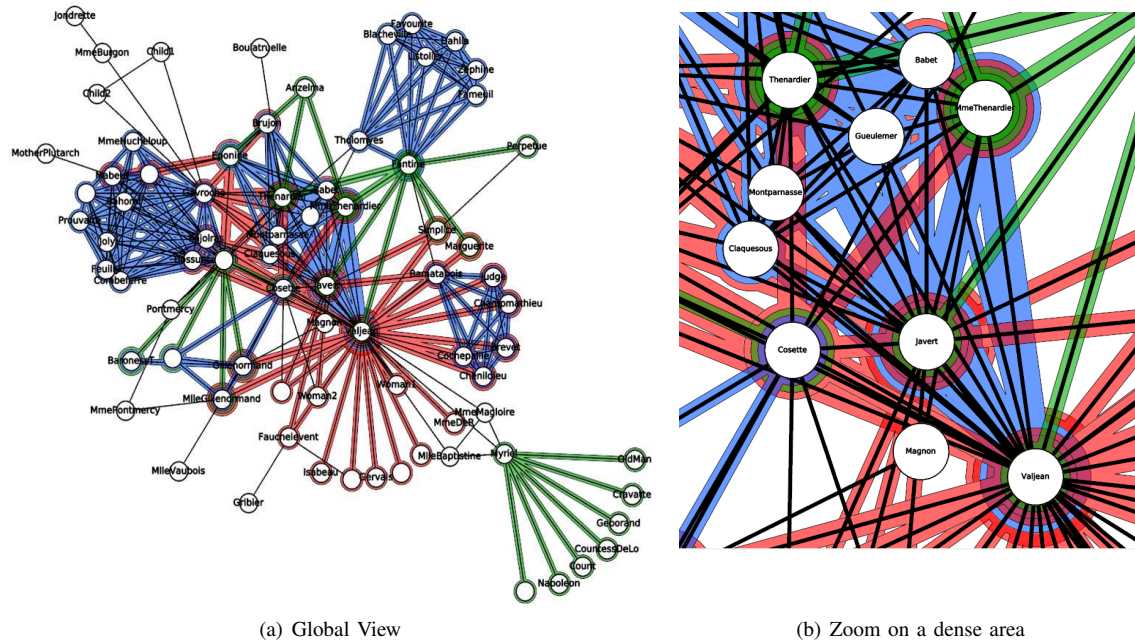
Jondrette
MmeBurgon
Child1
Boulatruelle
Child2
Anzelma
Favourite
Blacheville
Dahlia
Listolier
Zephine
Fameuil
Brujon
MmeHucheloup
Tholomyes
MotherPlutarch
Eponine
Fantine
Perpetue
Babet
Gavroche
Thenardier
Babet
MmeThenardier
Bahorel
Prouvaire
Joly
Enjolras
Montparnasse
Simplice
Marguerite
Bossuet
Claquesous
Feuilly
Combeferre
Bamatabois
Judge
Cosette
Javert
Champmathieu
Pontmercy
Magnon
Valjean
Brevet
Cochepaille
BaronessT
Chenildieu
Gillenormand
Woman2
Woman1
MmePontmercy
MlleGillenormand
MmeMagloire
MmeDeR
Fauchelevent
MlleBaptistine
Myriel
MlleVaubois
Isabeau
Gervais
OldMan
Cravatte
Gribier
Geborand
CountessDeLo
Count
Napoleon

(a) Global View

Thenardier
Babet
MmeThenardier
Gueulemer
Montparnasse
Claquesous
Cosette
Javert
Magnon
Valjean

(b) Zoom on a dense area